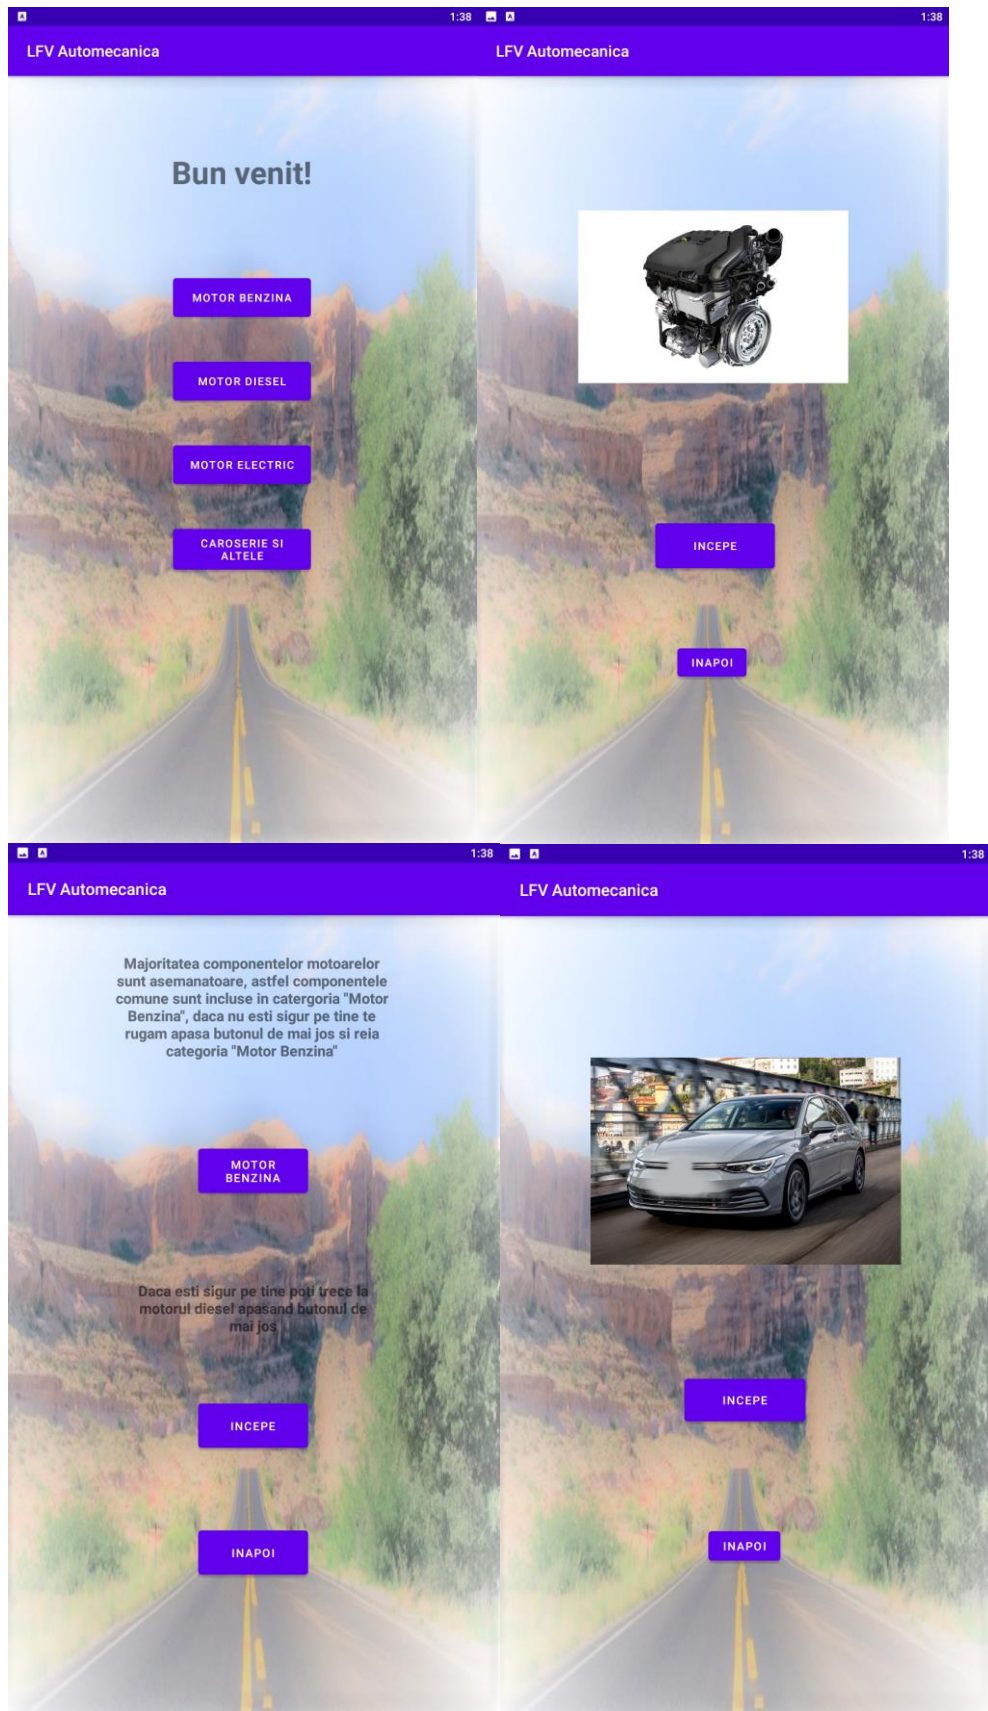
1:38

LFV Automecanica

Bun venit!

MOTOR BENZINA

MOTOR DIESEL

MOTOR ELECTRIC

CAROSERIE SI ALTELE

1:38

LFV Automecanica

INCEPE

INAPOI

1:38

LFV Automecanica

Majoritatea componentelor motoarelor sunt asemanatoare, astfel componentele comune sunt incluse in catergoria "Motor Benzina", daca nu esti sigur pe tine te rugam apasa butonul de mai jos si reia categoria "Motor Benzina"

MOTOR BENZINA

Daca esti sigur pe tine poti trece la motorul diesel apasand butonul de mai jos

INCEPE

INAPOI

1:38

LFV Automecanica

INCEPE

INAPOI